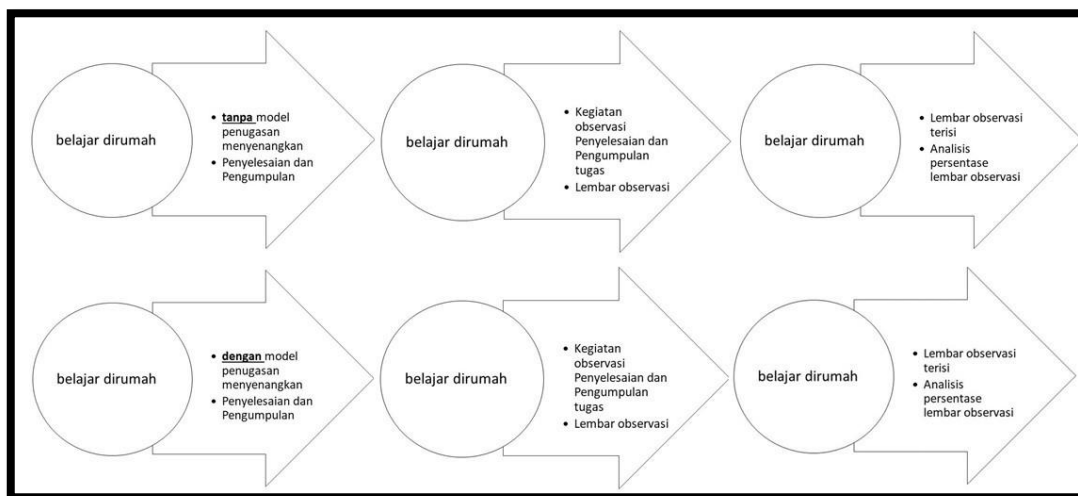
belajar dirumah

• tanpa model penugasan menyenangkan
• Penyelesaian dan Pengumpulan

belajar dirumah

• Kegiatan observasi Penyelesaian dan Pengumpulan tugas
• Lembar observasi

belajar dirumah

• Lembar observasi terisi
• Analisis persentase lembar observasi

belajar dirumah

• dengan model penugasan menyenangkan
• Penyelesaian dan Pengumpulan

belajar dirumah

• Kegiatan observasi Penyelesaian dan Pengumpulan tugas
• Lembar observasi

belajar dirumah

• Lembar observasi terisi
• Analisis persentase lembar observasi